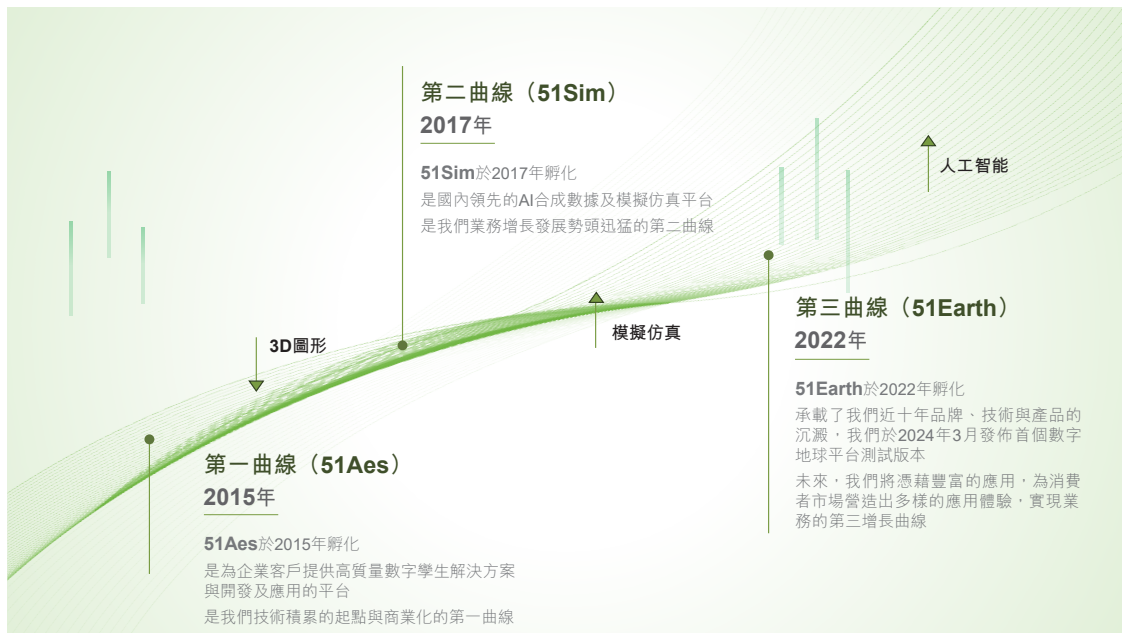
第二曲線（51Sim）
2017年

51Sim於2017年孵化
是國內領先的AI合成數據及模擬仿真平台
是我們業務增長發展勢頭迅猛的第二曲線

人工智能

3D圖形

模擬仿真

第三曲線（51Earth）
2022年

51Earth於2022年孵化
承載了我們近十年品牌、技術與產品的沉澱，我們於2024年3月發佈首個數字地球平台測試版本
未來，我們將憑藉豐富的應用，為消費者市場營造出多樣的應用體驗，實現業務的第三增長曲線

第一曲線（51Aes）
2015年

51Aes於2015年孵化
是為企業客戶提供高質量數字孿生解決方案與開發及應用的平台
是我們技術積累的起點與商業化的第一曲線